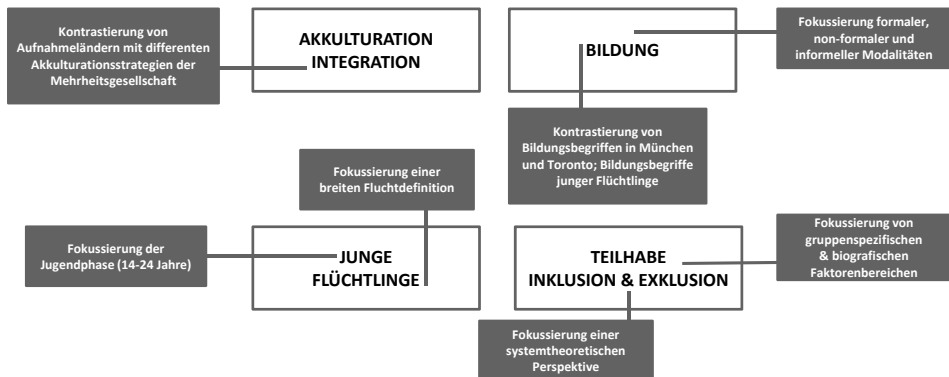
Kontrastierung von Aufnahmeländern mit differenten Akkulturationsstrategien der Mehrheitsgesellschaft

AKKULTURATION
INTEGRATION

BILDUNG

Fokussierung formaler, non-formaler und informeller Modalitäten

Kontrastierung von Bildungsbegriffen in München und Toronto; Bildungsbegriffe junger Flüchtlinge

Fokussierung einer breiten Fluchtdefinition

Fokussierung der Jugendphase (14-24 Jahre)

JUNGE
FLÜCHTLINGE

TEILHABE
INKLUSION & EXKLUSION

Fokussierung von gruppenspezifischen & biografischen Faktorenbereichen

Fokussierung einer systemtheoretischen Perspektive